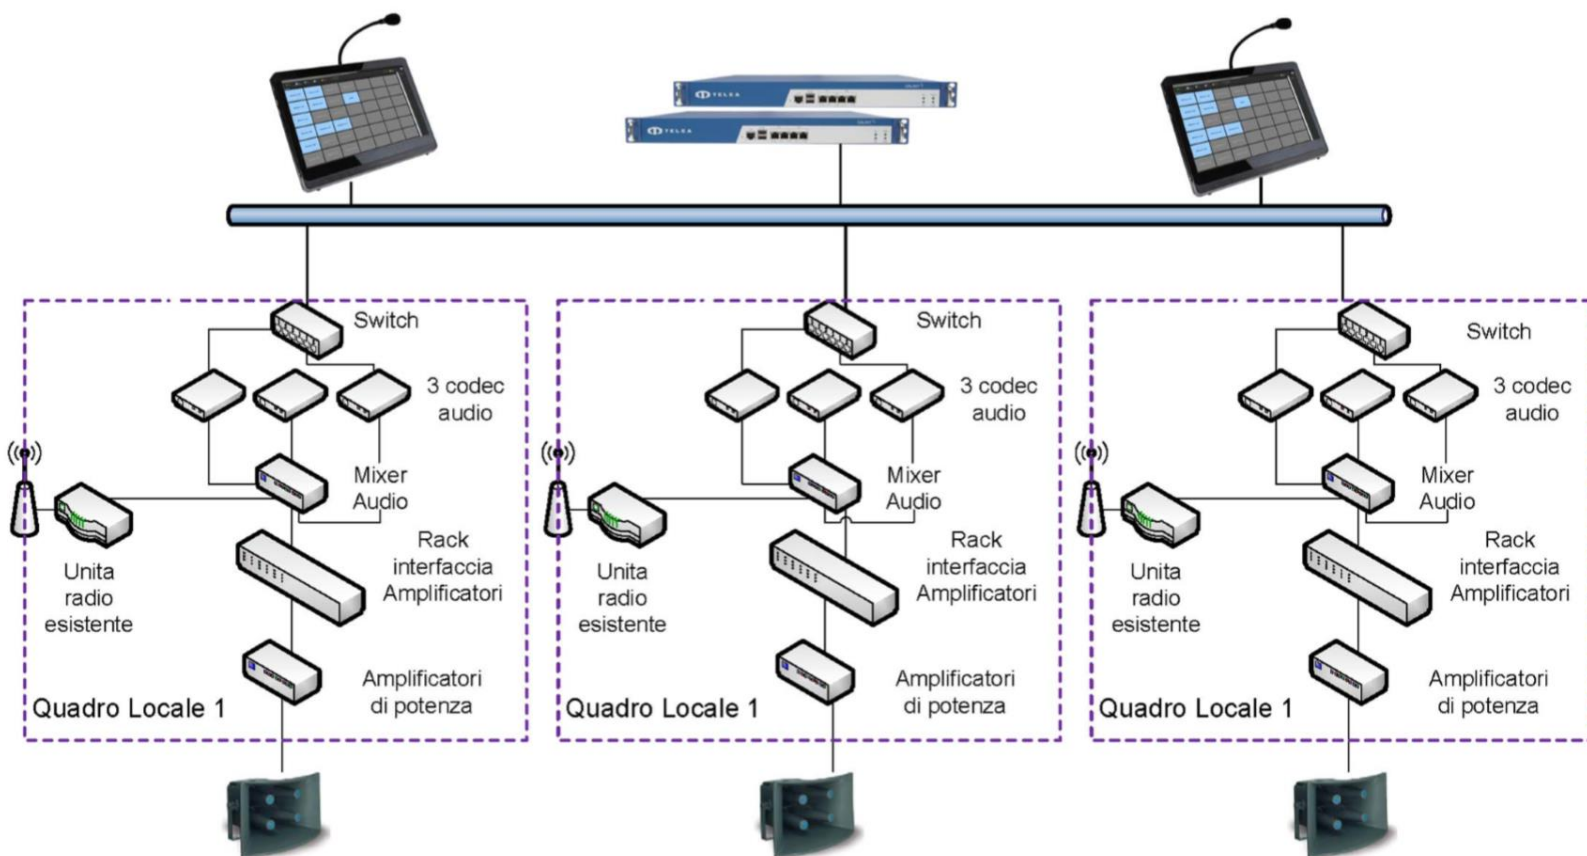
TELEA
TELEA

Switch
3 codec audio
Mixer Audio
Unita radio esistente
Rack interfaccia Amplificatori
Amplificatori di potenza
Quadro Locale 1

Switch
3 codec audio
Mixer Audio
Unita radio esistente
Rack interfaccia Amplificatori
Amplificatori di potenza
Quadro Locale 1

Switch
3 codec audio
Mixer Audio
Unita radio esistente
Rack interfaccia Amplificatori
Amplificatori di potenza
Quadro Locale 1